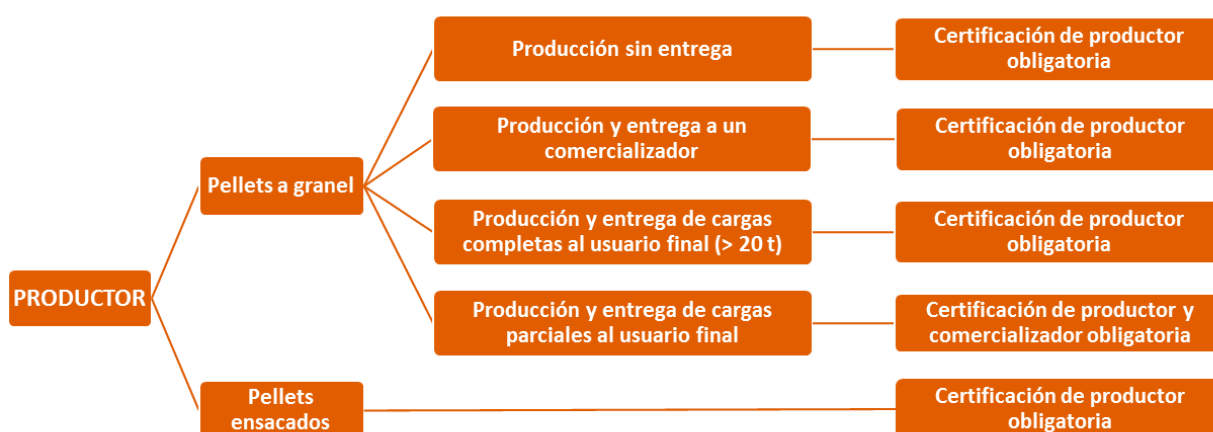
PRODUCTOR

Pellets a granel

Producción sin entrega

Certificación de productor obligatoria

Producción y entrega a un comercializador

Certificación de productor obligatoria

Producción y entrega de cargas completas al usuario final (> 20 t)

Certificación de productor obligatoria

Producción y entrega de cargas parciales al usuario final

Certificación de productor y comercializador obligatoria

Pellets ensacados

Certificación de productor obligatoria